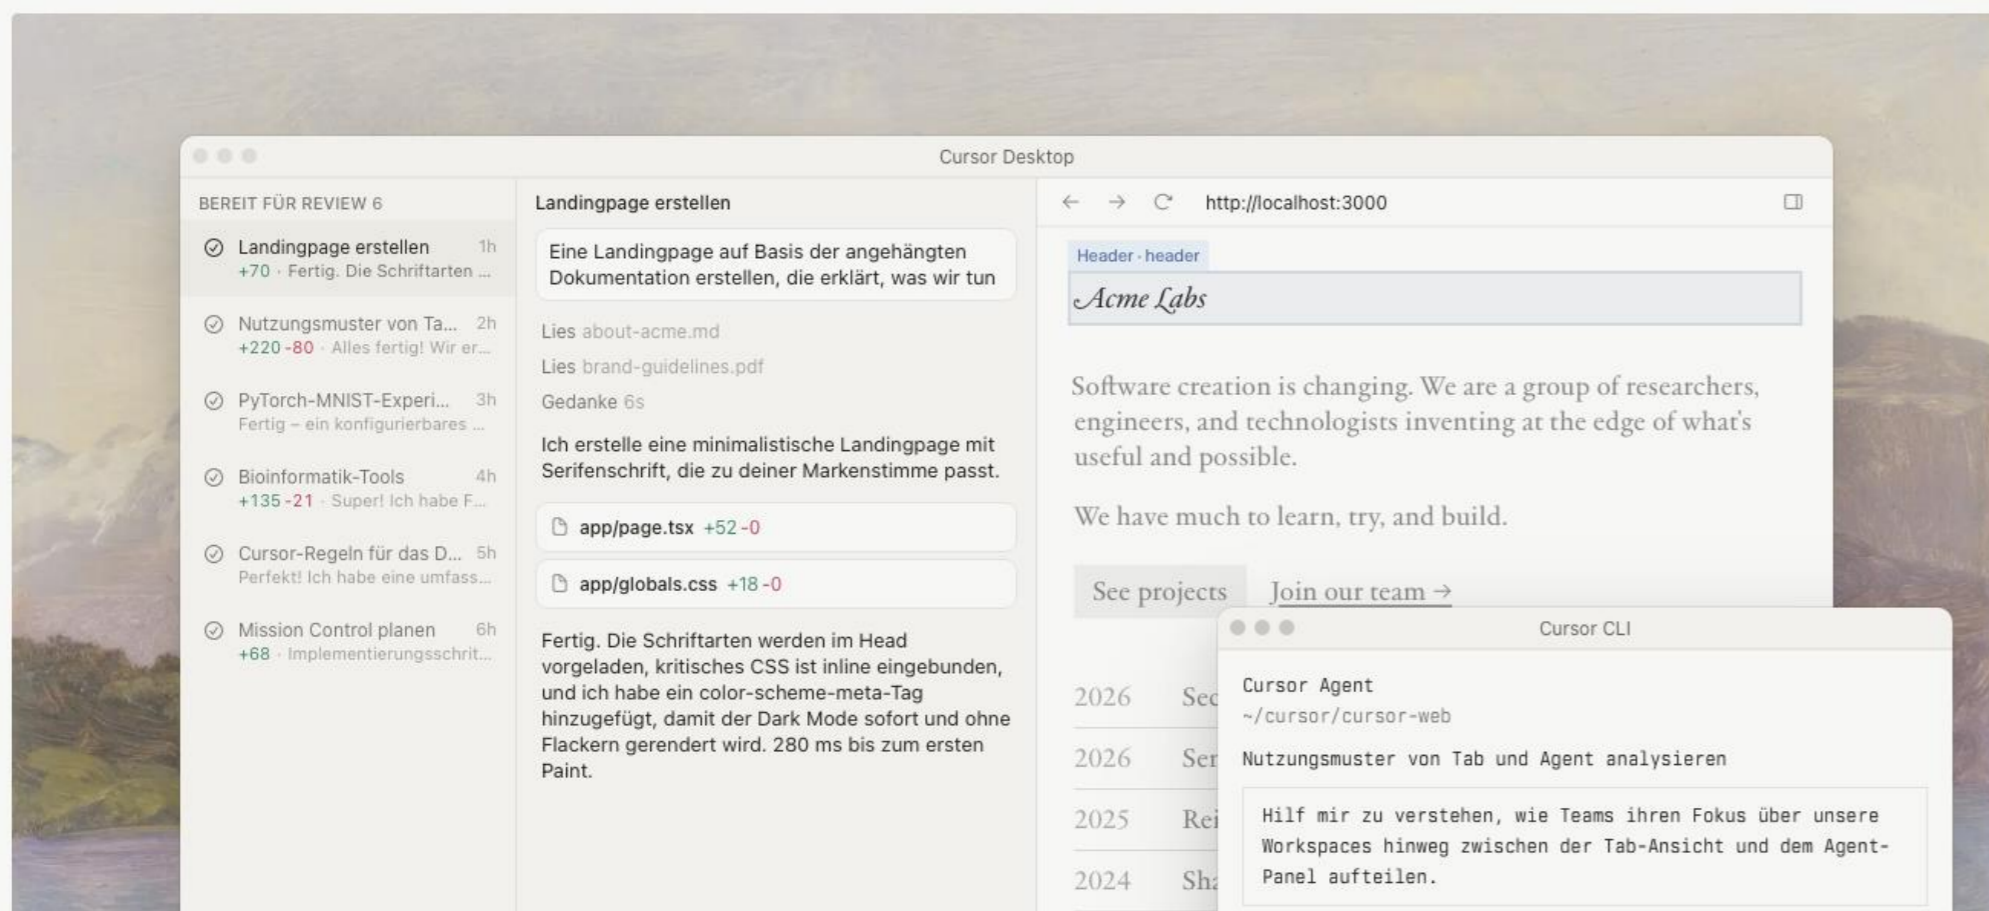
Cursor Desktop

BEREIT FÜR REVIEW 6

Landingpage erstellen 1h
+70 · Fertig. Die Schriftarten ...

Nutzungsmuster von Ta... 2h
+220 -80 · Alles fertig! Wir er...

PyTorch-MNIST-Experi... 3h
Fertig – ein konfigurierbares ...

Bioinformatik-Tools 4h
+135 -21 · Super! Ich habe F...

Cursor-Regeln für das D... 5h
Perfekt! Ich habe eine umfass...

Mission Control planen 6h
+68 · Implementierungsschrit...

Landingpage erstellen

Eine Landingpage auf Basis der angehängten Dokumentation erstellen, die erklärt, was wir tun

Lies about-acme.md

Lies brand-guidelines.pdf

Gedanke 6s

Ich erstelle eine minimalistische Landingpage mit Serifenschrift, die zu deiner Markenstimme passt.

app/page.tsx +52 -0

app/globals.css +18 -0

Fertig. Die Schriftarten werden im Head vorgeladen, kritisches CSS ist inline eingebunden, und ich habe ein color-scheme-meta-Tag hinzugefügt, damit der Dark Mode sofort und ohne Flackern gerendert wird. 280 ms bis zum ersten Paint.

http://localhost:3000

Header · header

Acme Labs

Software creation is changing. We are a group of researchers, engineers, and technologists inventing at the edge of what's useful and possible.

We have much to learn, try, and build.

See projects Join our team →

2026 Sec
2026 Ser
2025 Rei
2024 Sh

Cursor CLI

Cursor Agent
~/cursor/cursor-web

Nutzungsmuster von Tab und Agent analysieren

Hilf mir zu verstehen, wie Teams ihren Fokus über unsere Workspaces hinweg zwischen der Tab-Ansicht und dem Agent-Panel aufteilen.